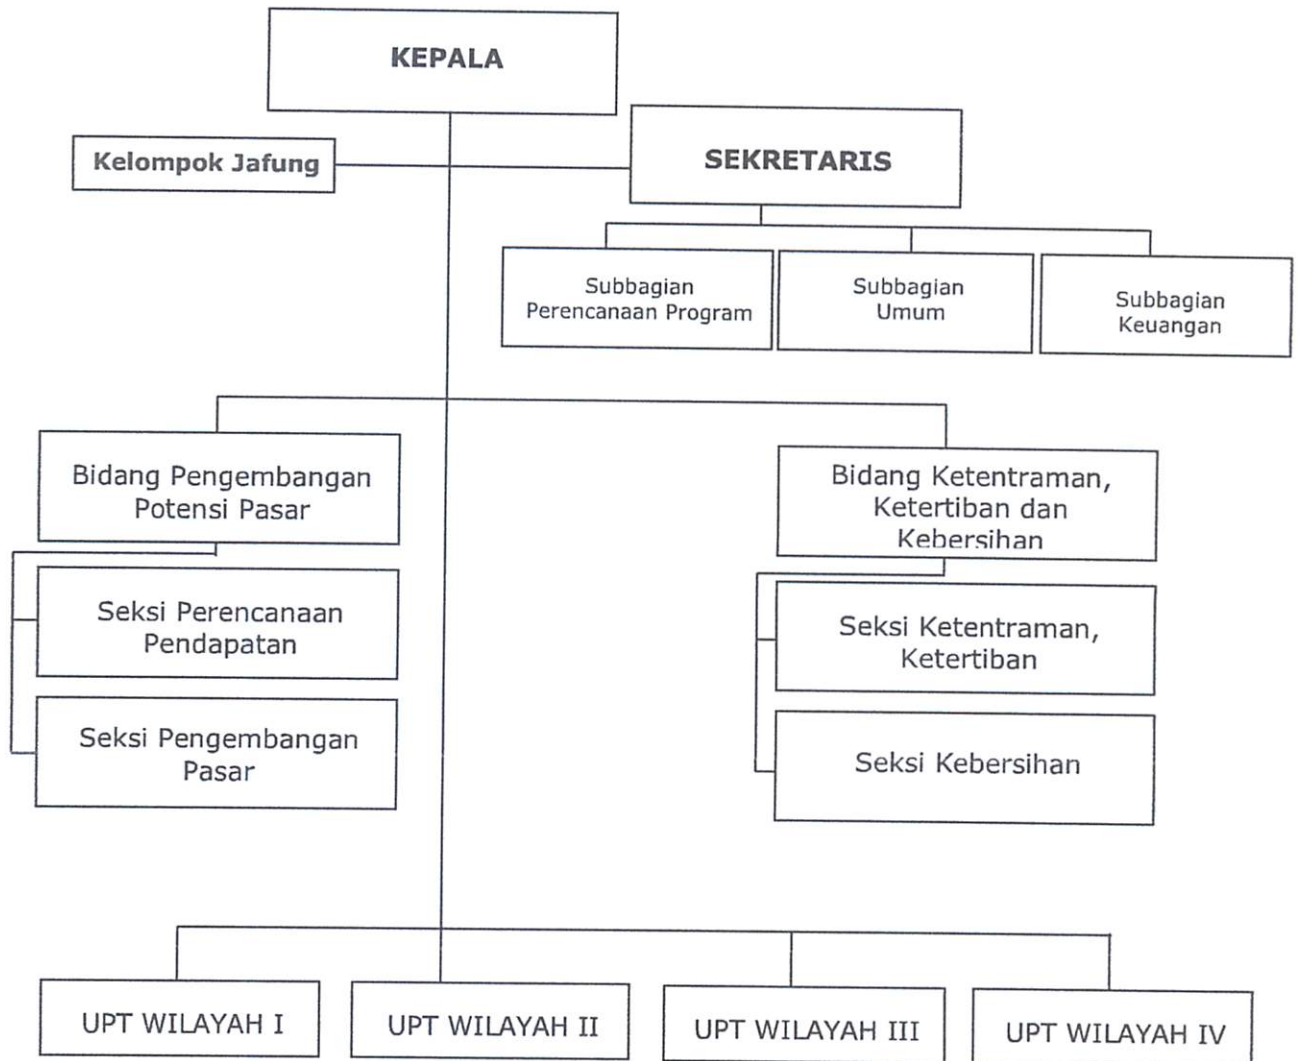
KEPALA

Kelompok Jafung

SEKRETARIS

Subbagian Perencanaan Program

Subbagian Umum

Subbagian Keuangan

Bidang Pengembangan Potensi Pasar

Seksi Perencanaan Pendapatan

Seksi Pengembangan Pasar

Bidang Ketentraman, Ketertiban dan Kebersihan

Seksi Ketentraman, Ketertiban

Seksi Kebersihan

UPT WILAYAH I

UPT WILAYAH II

UPT WILAYAH III

UPT WILAYAH IV